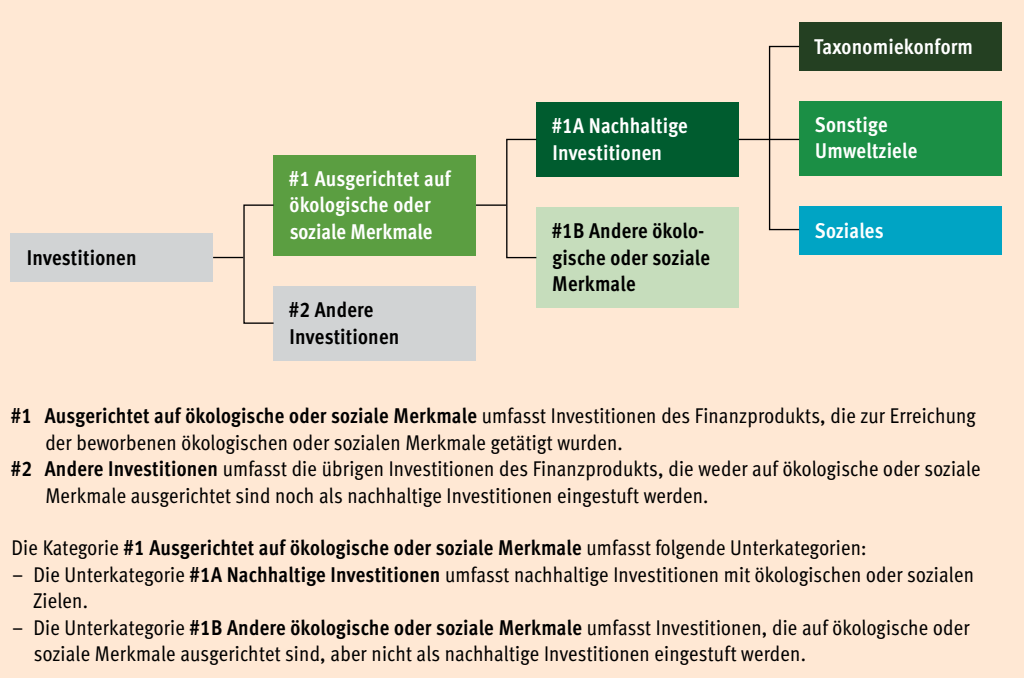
Investitionen

#1 Ausgerichtet auf ökologische oder soziale Merkmale

#2 Andere Investitionen

#1A Nachhaltige Investitionen

#1B Andere ökologische oder soziale Merkmale

Taxonomiekonform

Sonstige Umweltziele

Soziales

#1 Ausgerichtet auf ökologische oder soziale Merkmale umfasst Investitionen des Finanzprodukts, die zur Erreichung der beworbenen ökologischen oder sozialen Merkmale getätigt wurden.

#2 Andere Investitionen umfasst die übrigen Investitionen des Finanzprodukts, die weder auf ökologische oder soziale Merkmale ausgerichtet sind noch als nachhaltige Investitionen eingestuft werden.

Die Kategorie #1 Ausgerichtet auf ökologische oder soziale Merkmale umfasst folgende Unterkategorien:
– Die Unterkategorie #1A Nachhaltige Investitionen umfasst nachhaltige Investitionen mit ökologischen oder sozialen Zielen.
– Die Unterkategorie #1B Andere ökologische oder soziale Merkmale umfasst Investitionen, die auf ökologische oder soziale Merkmale ausgerichtet sind, aber nicht als nachhaltige Investitionen eingestuft werden.